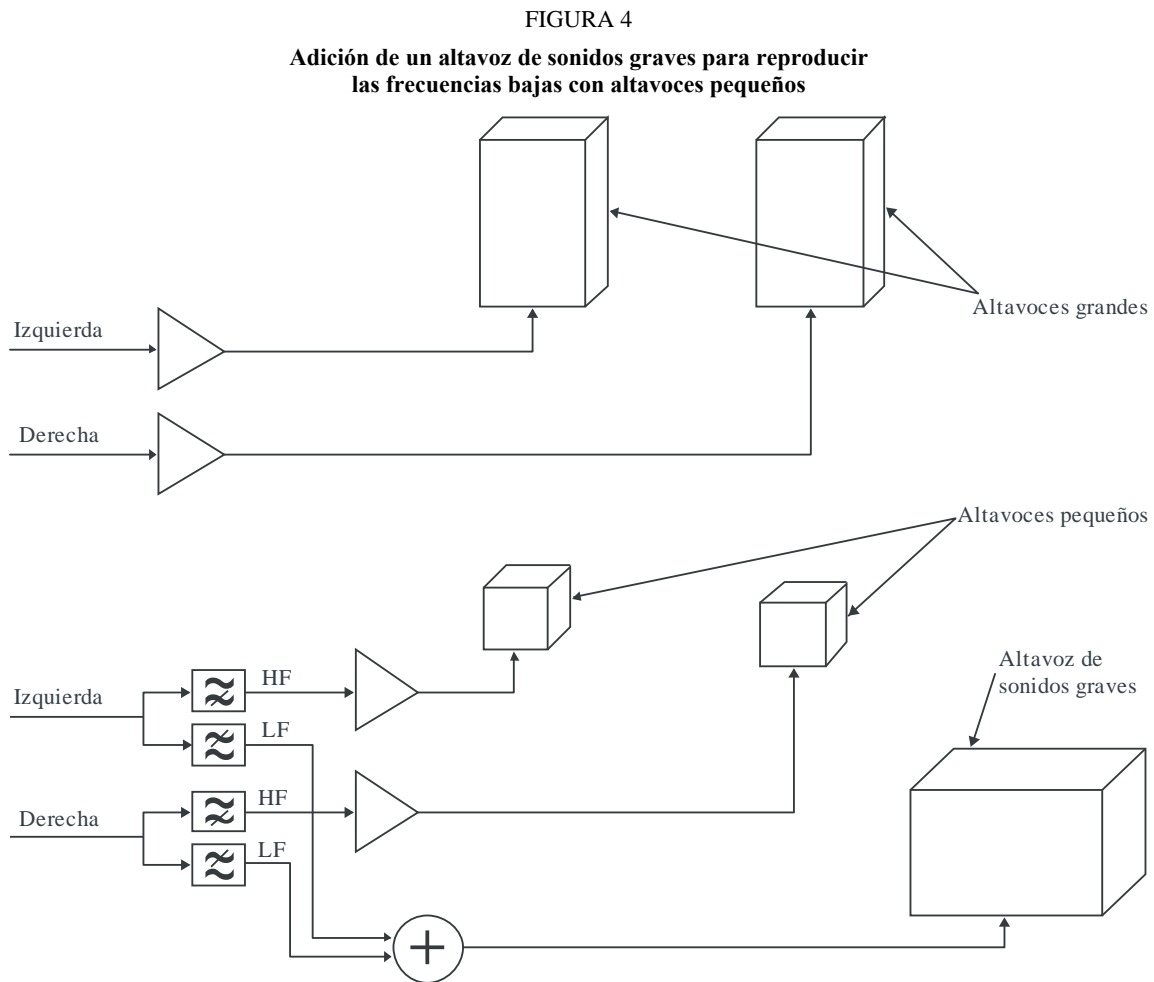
FIGURA 4

**Adición de un altavoz de sonidos graves para reproducir las frecuencias bajas con altavoces pequeños**

Altavoces grandes

Izquierda

Derecha

Altavoces pequeños

Altavoz de sonidos graves

Izquierda

HF

LF

Derecha

HF

LF

$+$